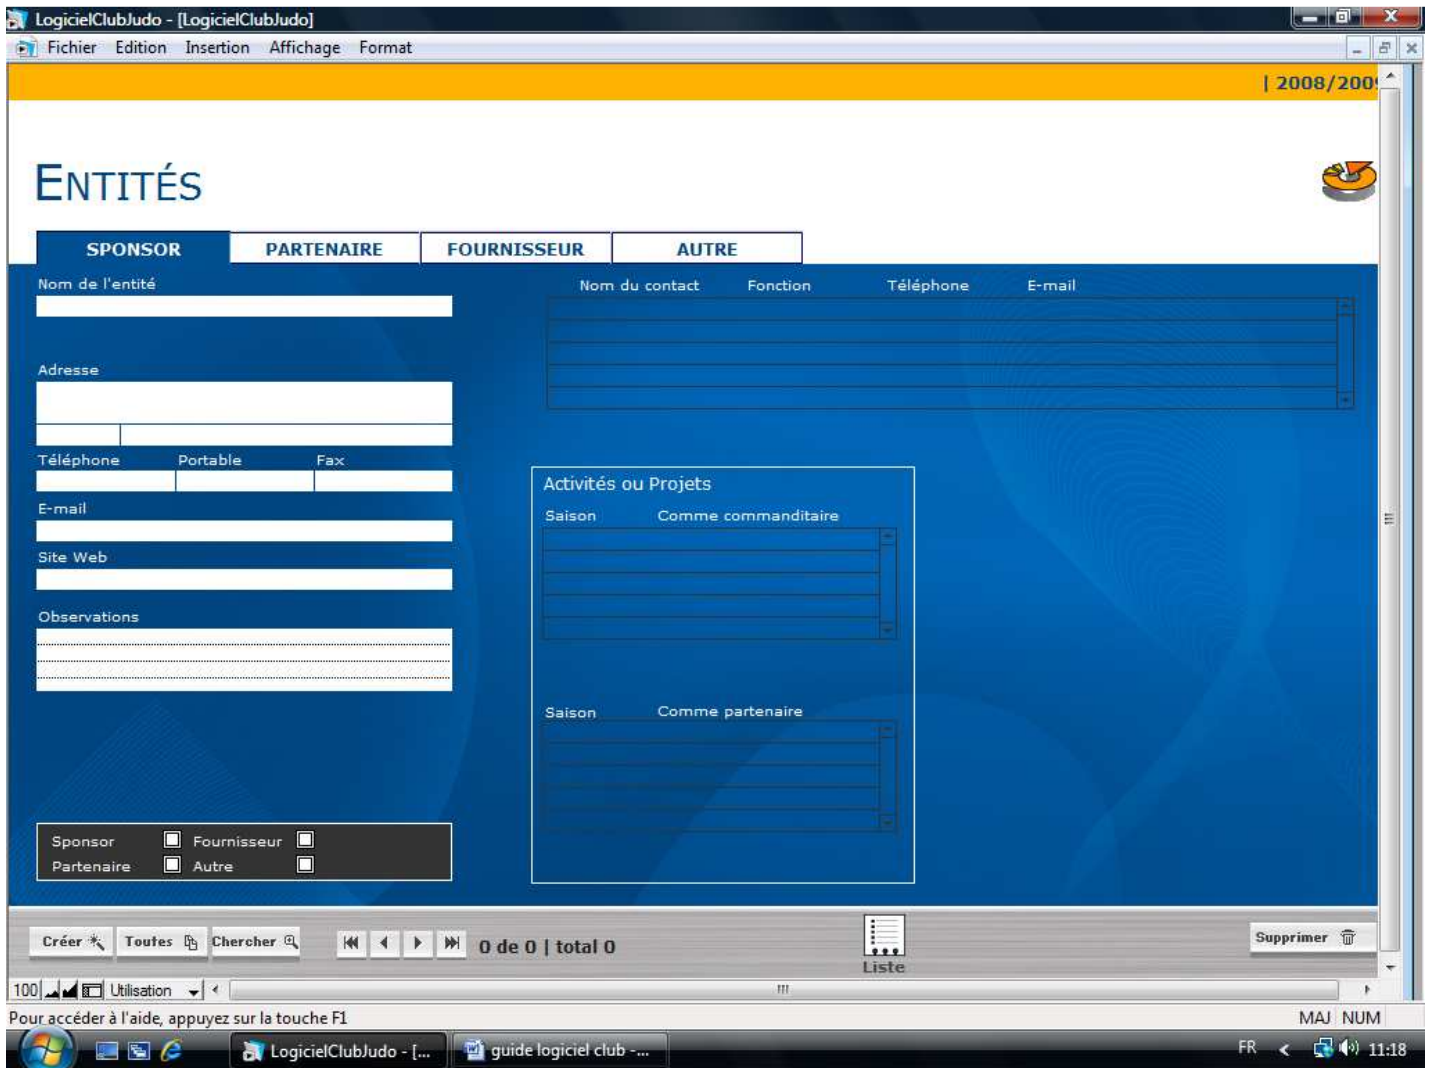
LogicielClubJudo - [LogicielClubJudo]

Fichier Edition Insertion Affichage Format

| 2008/200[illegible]

ENTITÉS

SPONSOR PARTENAIRE FOURNISSEUR AUTRE

Nom de l'entité

Adresse

Téléphone Portable Fax

E-mail

Site Web

Observations

Nom du contact Fonction Téléphone E-mail

Activités ou Projets

Saison Comme commanditaire

Saison Comme partenaire

Sponsor Fournisseur
Partenaire Autre

Créer Toutes Chercher

0 de 0 | total 0

Liste

Supprimer

100 Utilisation

Pour accéder à l'aide, appuyez sur la touche F1

MAJ NUM

LogicielClubJudo - [...

guide logiciel club -...

FR 11:18